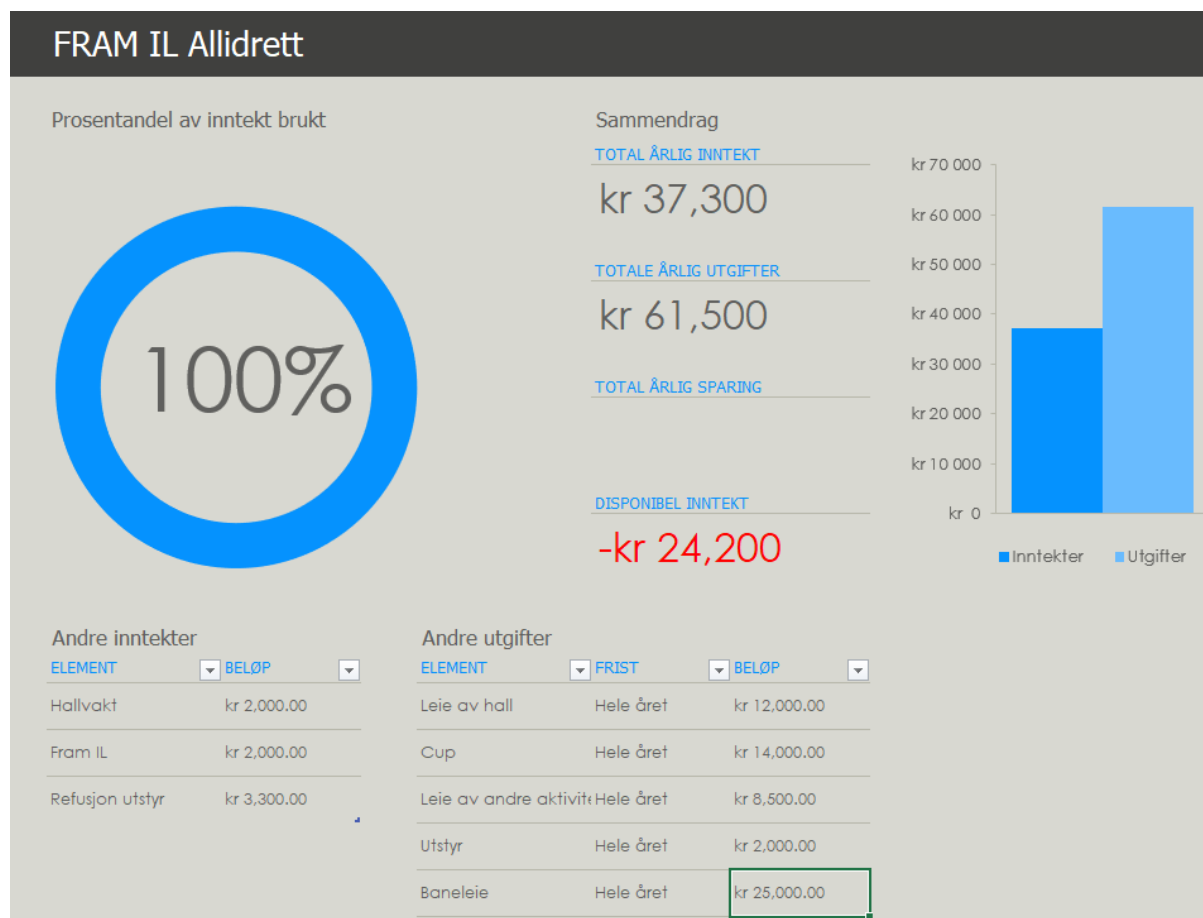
FRAM IL Allidrett

Prosentandel av inntekt brukt

100%

Sammendrag

TOTAL ÅRLIG INNTEKT

kr 37,300

TOTALE ÅRLIG UTGIFTER

kr 61,500

TOTAL ÅRLIG SPARING

DISPONIBEL INNTEKT

-kr 24,200

kr 70 000
kr 60 000
kr 50 000
kr 40 000
kr 30 000
kr 20 000
kr 10 000
kr 0

Inntekter Utgifter

Andre inntekter

| ELEMENT | BELØP |
|---|---|
| Hallvakt | kr 2,000.00 |
| Fram IL | kr 2,000.00 |
| Refusjon utstyr | kr 3,300.00 |

Andre utgifter

| ELEMENT | FRIST | BELØP |
|---|---|---|
| Leie av hall | Hele året | kr 12,000.00 |
| Cup | Hele året | kr 14,000.00 |
| Leie av andre aktivite | Hele året | kr 8,500.00 |
| Utstyr | Hele året | kr 2,000.00 |
| Baneleie | Hele året | kr 25,000.00 |